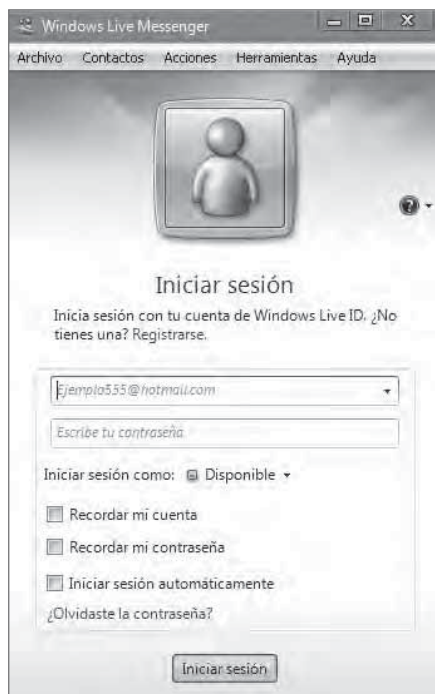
Windows Live Messenger

Archivo Contactos Acciones Herramientas Ayuda

Iniciar sesión

Inicia sesión con tu cuenta de Windows Live ID. ¿No tienes una? Registrarse.

Ejemplo555@hotmail.com

Escribe tu contraseña

Iniciar sesión como: Disponible

Recordar mi cuenta

Recordar mi contraseña

Iniciar sesión automáticamente

¿Olvidaste la contraseña?

Iniciar sesión